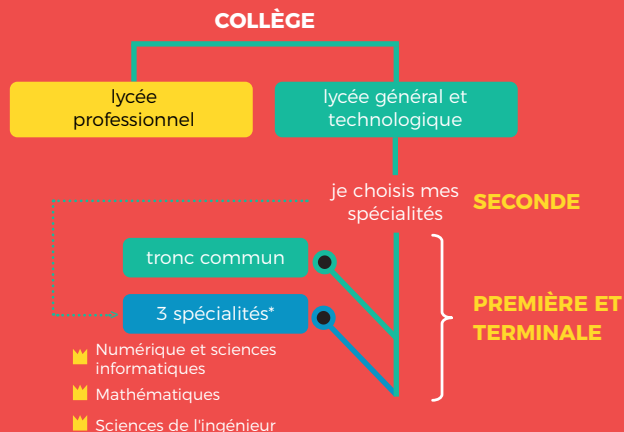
COLLÈGE

lycée professionnel

lycée général et technologique

je choisis mes spécialités

SECONDE

tronc commun

3 spécialités*

PREMIÈRE ET TERMINALE

Numérique et sciences informatiques

Mathématiques

Sciences de l'ingénieur